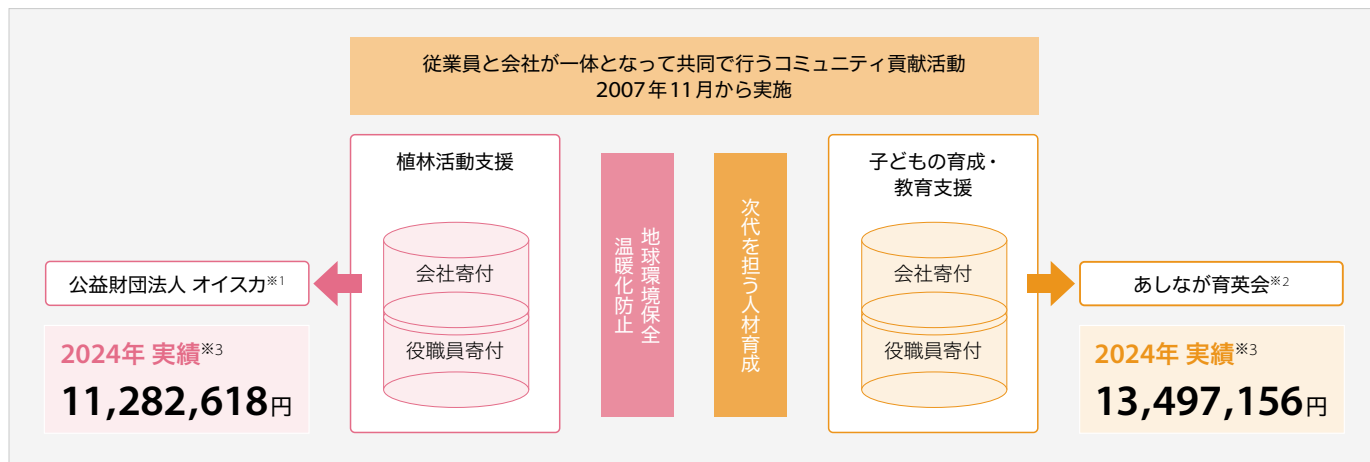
従業員と会社が一体となって共同で行うコミュニティ貢献活動
2007年11月から実施

植林活動支援

会社寄付

役職員寄付

公益財団法人 オイスカ※1

2024年 実績※3
11,282,618円

地球環境保全
温暖化防止

次代を担う人材育成

子どもの育成・
教育支援

会社寄付

役職員寄付

あしなが育英会※2

2024年 実績※3
13,497,156円